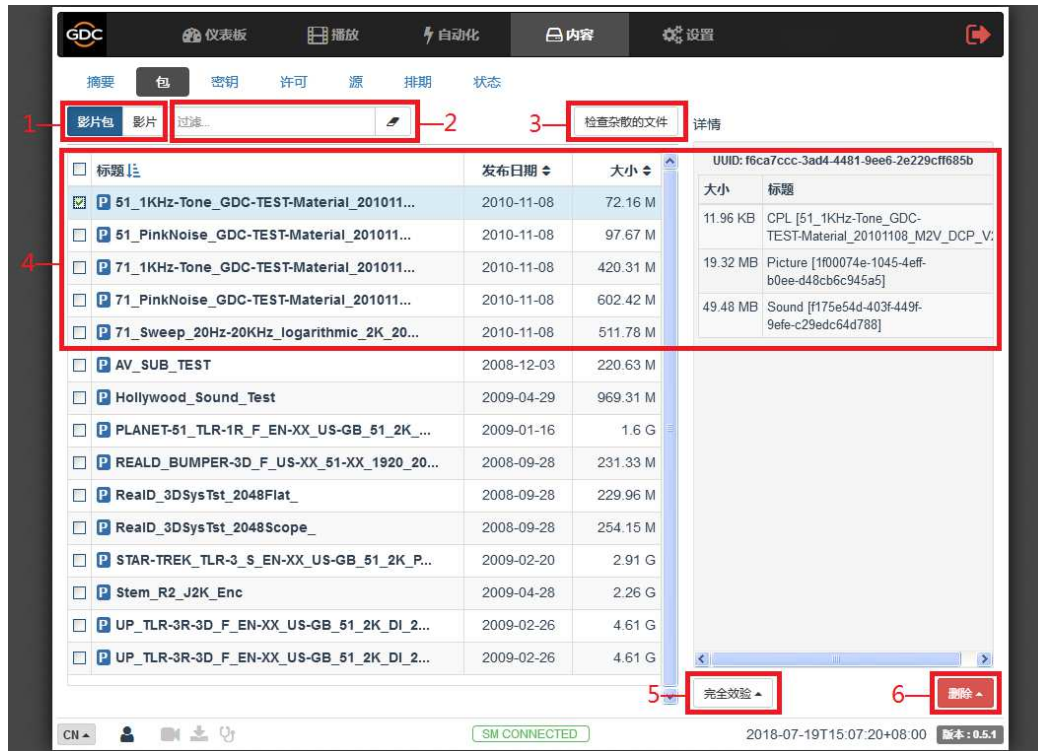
GDC 仪表板 播放 自动化 内容 设置

摘要 包 密钥 许可 源 排期 状态

1 影片包 影片 过滤... 2 3 检查杂散的文件 详情

| 标题 | 发布日期 | 大小 |
|---|---|---|
| P 51_1KHz-Tone_GDC-TEST-Material_201011... | 2010-11-08 | 72.16 M |
| P 51_PinkNoise_GDC-TEST-Material_201011... | 2010-11-08 | 97.67 M |
| P 71_1KHz-Tone_GDC-TEST-Material_201011... | 2010-11-08 | 420.31 M |
| P 71_PinkNoise_GDC-TEST-Material_201011... | 2010-11-08 | 602.42 M |
| P 71_Sweep_20Hz-20KHz_logarithmic_2K_20... | 2010-11-08 | 511.78 M |
| P AV_SUB_TEST | 2008-12-03 | 220.63 M |
| P Hollywood_Sound_Test | 2009-04-29 | 969.31 M |
| P PLANET-51_TLR-1R_F_EN-XX_US-GB_51_2K_... | 2009-01-16 | 1.6 G |
| P REALD_BUMPER-3D_F_US-XX_51-XX_1920_20... | 2008-09-28 | 231.33 M |
| P RealD_3DSysTst_2048Flat_ | 2008-09-28 | 229.96 M |
| P RealD_3DSysTst_2048Scope_ | 2008-09-28 | 254.15 M |
| P STAR-TREK_TLR-3_S_EN-XX_US-GB_51_2K_P... | 2009-02-20 | 2.91 G |
| P Stem_R2_J2K_Enc | 2009-04-28 | 2.26 G |
| P UP_TLR-3R-3D_F_EN-XX_US-GB_51_2K_DI_2... | 2009-02-26 | 4.61 G |
| P UP_TLR-3R-3D_F_EN-XX_US-GB_51_2K_DI_2... | 2009-02-26 | 4.61 G |

4

UUID: f6ca7ccc-3ad4-4481-9ee6-2e229cff685b

| 大小 | 标题 |
|---|---|
| 11.96 KB | CPL [51_1KHz-Tone_GDC-TEST-Material_20101108_M2V_DCP_V: |
| 19.32 MB | Picture [1f00074e-1045-4eff-b0ee-d48cb6c945a5] |
| 49.48 MB | Sound [f175e54d-403f-449f-9efe-c29edc64d788] |

5 完全效验 6 删除

CN SM CONNECTED 2018-07-19T15:07:20+08:00 版本：0.5.1